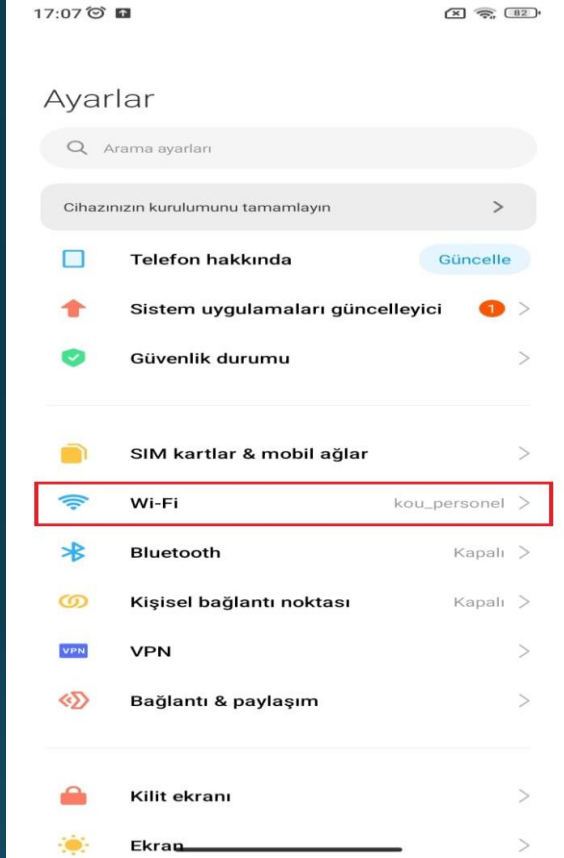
17:07

82

Ayarlar

Arama ayarları

Cihazınızın kurulumunu tamamlayın >

Telefon hakkında Güncelle

Sistem uygulamaları güncelleyici 1 >

Güvenlik durumu >

SIM kartlar & mobil ağlar >

Wi-Fi kou_personel >

Bluetooth Kapalı >

Kişisel bağlantı noktası Kapalı >

VPN VPN >

Bağlantı & paylaşım >

Kilit ekranı >

Ekran >